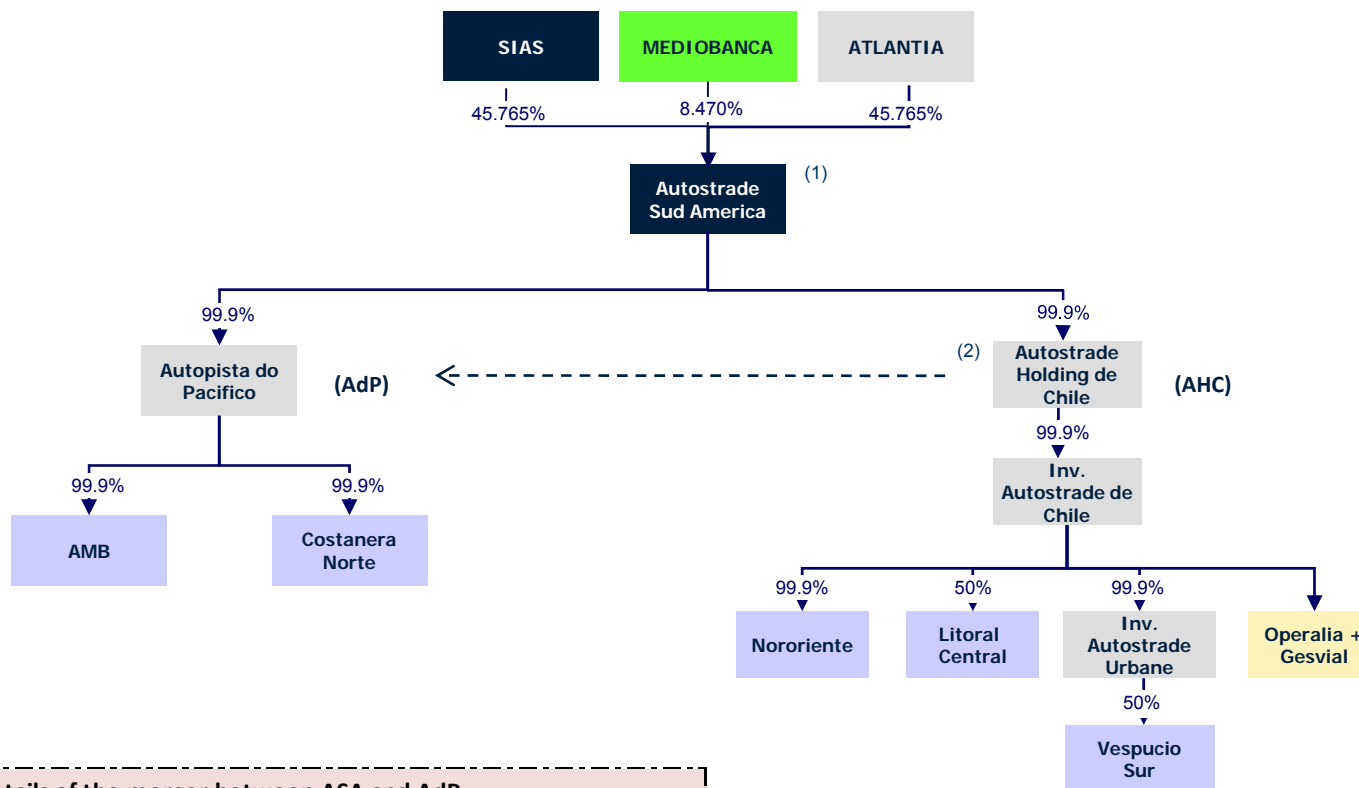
SIAS
MEDIOBANCA
ATLANTIA
45.765%
8.470%
45.765%
Autostrade Sud America
(1)
99.9%
99.9%
Autopista do Pacifico
(AdP)
(2)
Autostrade Holding de Chile
(AHC)
99.9%
99.9%
Inv. Autostrade de Chile
99.9%
99.9%
AMB
Costanera Norte
99.9%
50%
99.9%
Nororiente
Litoral Central
Inv. Autostrade Urbane
Operalia + Gesvial
50%
Vespucio Sur
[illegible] of the merger between ASA and AdP